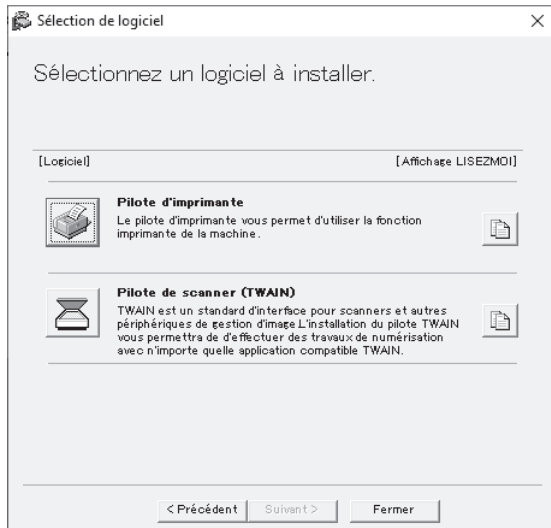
Sélection de logiciel

Sélectionnez un logiciel à installer.

[Logiciel]

[Affichage LISEZMOI]

Pilote d'imprimante

Le pilote d'imprimante vous permet d'utiliser la fonction imprimante de la machine.

Pilote de scanner (TWAIN)

TWAIN est un standard d'interface pour scanners et autres périphériques de gestion d'image L'installation du pilote TWAIN vous permettra de d'effectuer des travaux de numérisation avec n'importe quelle application compatible TWAIN.

< Précédent

Suivant >

Fermer